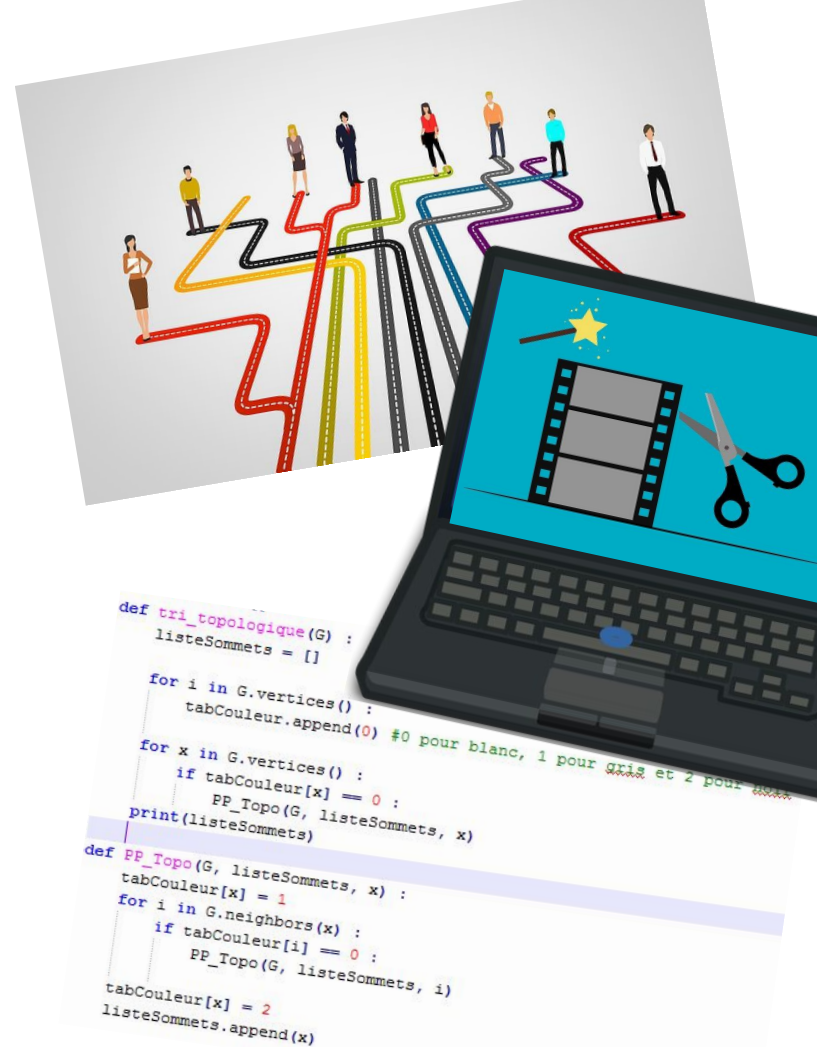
def tri_topologique(G) :
    listeSommets = []

    for i in G.vertices() :
        tabCouleur.append(0) #0 pour blanc, 1 pour gris et 2 pour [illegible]

    for x in G.vertices() :
        if tabCouleur[x] == 0 :
            PP_Topo(G, listeSommets, x)
    print(listeSommets)

def PP_Topo(G, listeSommets, x) :
    tabCouleur[x] = 1
    for i in G.neighbors(x) :
        if tabCouleur[i] == 0 :
            PP_Topo(G, listeSommets, i)
    tabCouleur[x] = 2
    listeSommets.append(x)